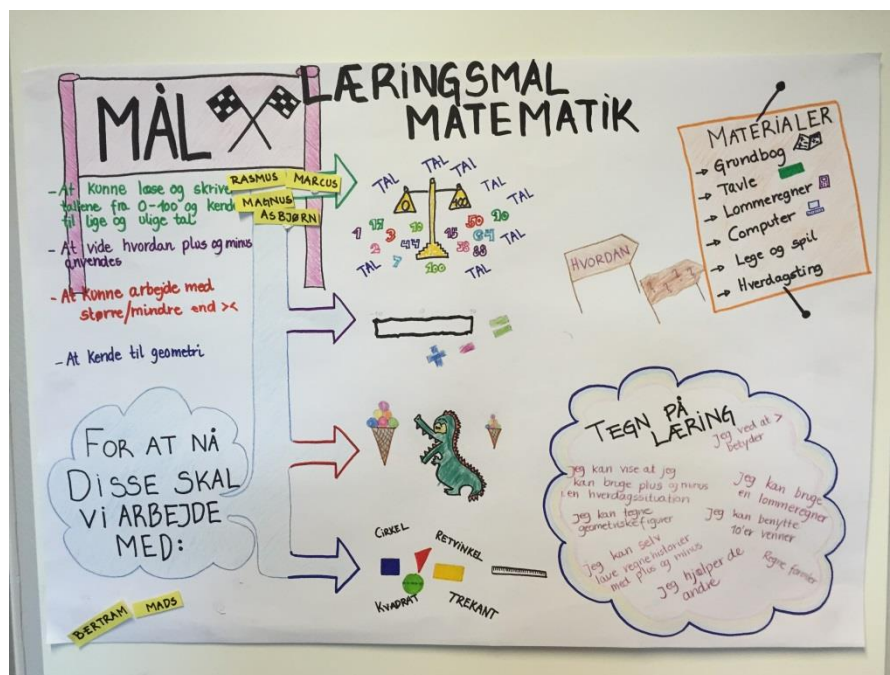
MÅL

LÆRINGSMÅL MATEMATIK

- At kunne læse og skrive tallene fra 0-100 og kende til lige og ulige tal

RASMUS MARCUS

MAGNUS ASBJØRN

- At vide hvordan plus og minus anvendes

- At kunne arbejde med større/mindre end ><

- At kende til geometri

TAL TAL TAL TAL TAL TAL TAL TAL

0 100

1 17 3 10 44 2 7 100 50 30 35 28 88

FOR AT NÅ DISSE SKAL VI ARBEJDE MED:

BERTRAM MADS

CIRKEL RETVINKEL KVADRAT TREKANT

HVORDAN

MATERIALER
→ Grundbog
→ Tavle
→ Lommeregner
→ Computer
→ Lege og spil
→ Hverdagsting

TEGN PÅ LÆRING

Jeg ved at > betyder

Jeg kan vise at jeg kan bruge plus og minus en hverdagssituation

Jeg kan bruge en lommeregner

Jeg kan tegne geometriske figurer

Jeg kan benytte 10'er venner

Jeg kan selv lave regnehistorier med plus og minus

Jeg hjælper de andre

Regne former